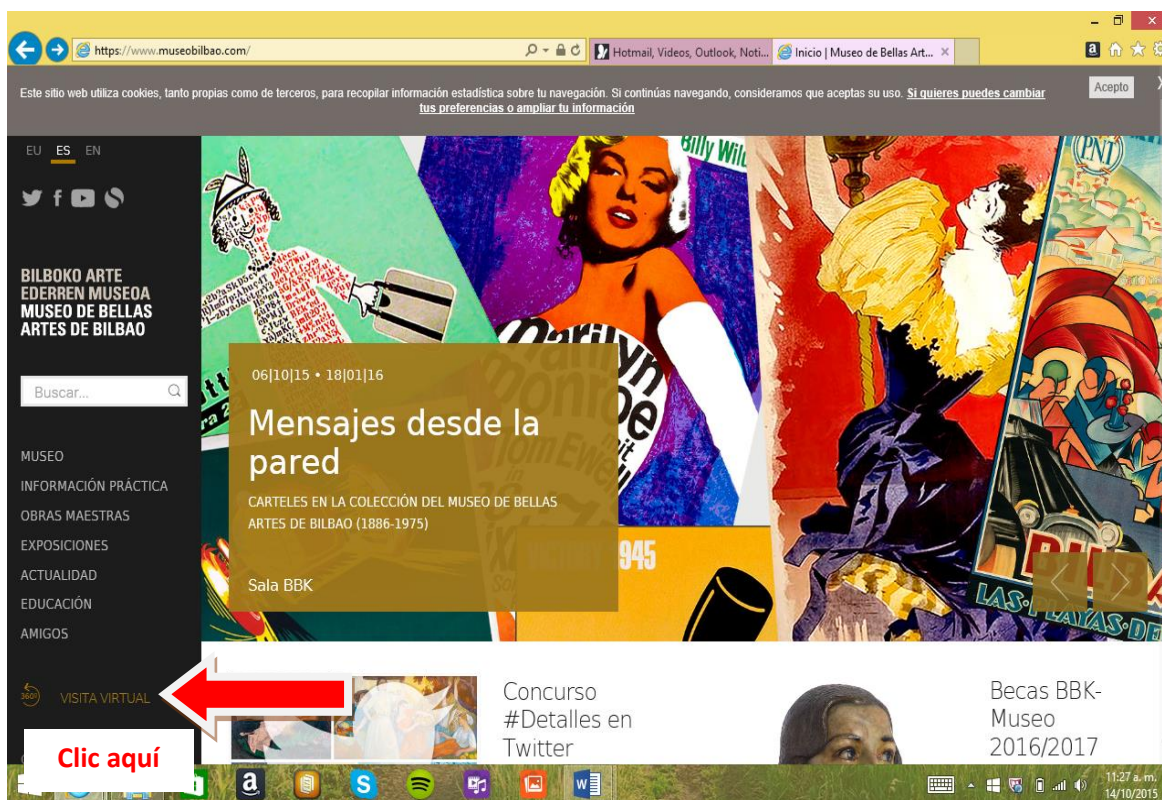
https://www.museobilbao.com/

Hotmail, Videos, Outlook, Noti...

Inicio | Museo de Bellas Art...

Este sitio web utiliza cookies, tanto propias como de terceros, para recopilar información estadística sobre tu navegación. Si continúas navegando, consideramos que aceptas su uso. Si quieres puedes cambiar tus preferencias o ampliar tu información

Acepto

EU ES EN

BILBOKO ARTE EDERREN MUSEOA MUSEO DE BELLAS ARTES DE BILBAO

Buscar...

MUSEO
INFORMACIÓN PRÁCTICA
OBRAS MAESTRAS
EXPOSICIONES
ACTUALIDAD
EDUCACIÓN
AMIGOS

360°

VISITA VIRTUAL

Clic aquí

06|10|15 • 18|01|16

Mensajes desde la pared

CARTELES EN LA COLECCIÓN DEL MUSEO DE BELLAS ARTES DE BILBAO (1886-1975)

Sala BBK

Concurso #Detalles en Twitter

Becas BBK-Museo 2016/2017

11:27 a. m.
14/10/2015